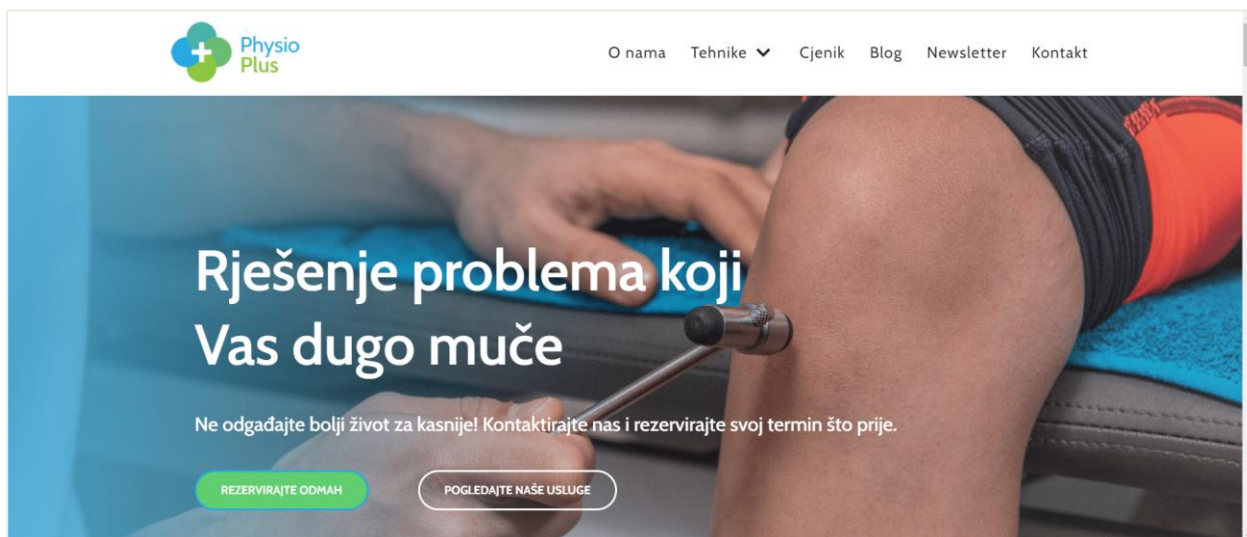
Physio Plus

O nama Tehnike Cjenik Blog Newsletter Kontakt

Rješenje problema koji Vas dugo muče

Ne odgađajte bolji život za kasnije! Kontaktirajte nas i rezervirajte svoj termin što prije.

REZERVIRAJTE ODMAH

POGLEDAJTE NAŠE USLUGE